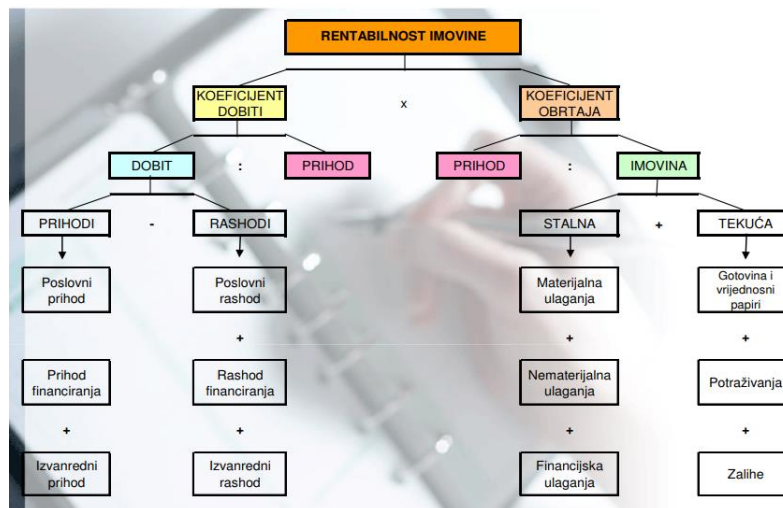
RENTABILNOST IMOVINE

KOEFICIJENT DOBITI

x

KOEFICIJENT OBRTAJA

DOBIT

:

PRIHOD

PRIHOD

:

IMOVINA

PRIHODI

-

RASHODI

STALNA

+

TEKUĆA

Poslovni prihod

Poslovni rashod

+

Materijalna ulaganja

+

Gotovina i vrijednosni papiri

+

Prihod financiranja

Rashod financiranja

Nematerijalna ulaganja

Potraživanja

+

+

+

+

Izvanredni prihod

Izvanredni rashod

Financijska ulaganja

Zalihe